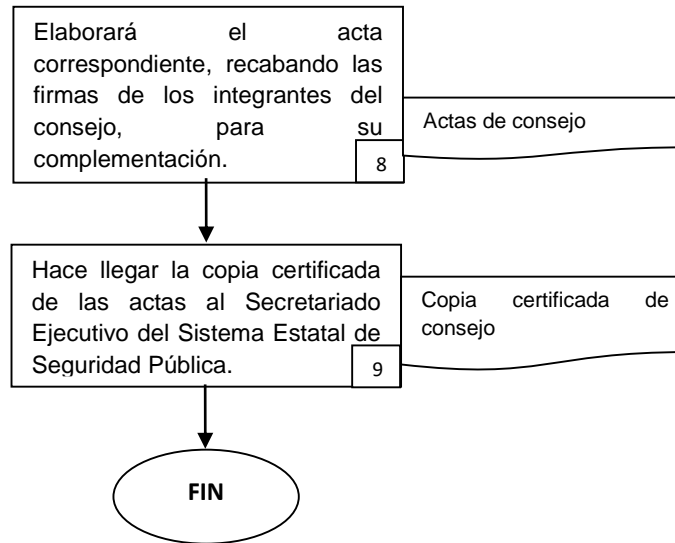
Elaborará el acta correspondiente, recabando las firmas de los integrantes del consejo, para su complementación.

8

Actas de consejo

Hace llegar la copia certificada de las actas al Secretariado Ejecutivo del Sistema Estatal de Seguridad Pública.

9

Copia certificada de consejo

FIN